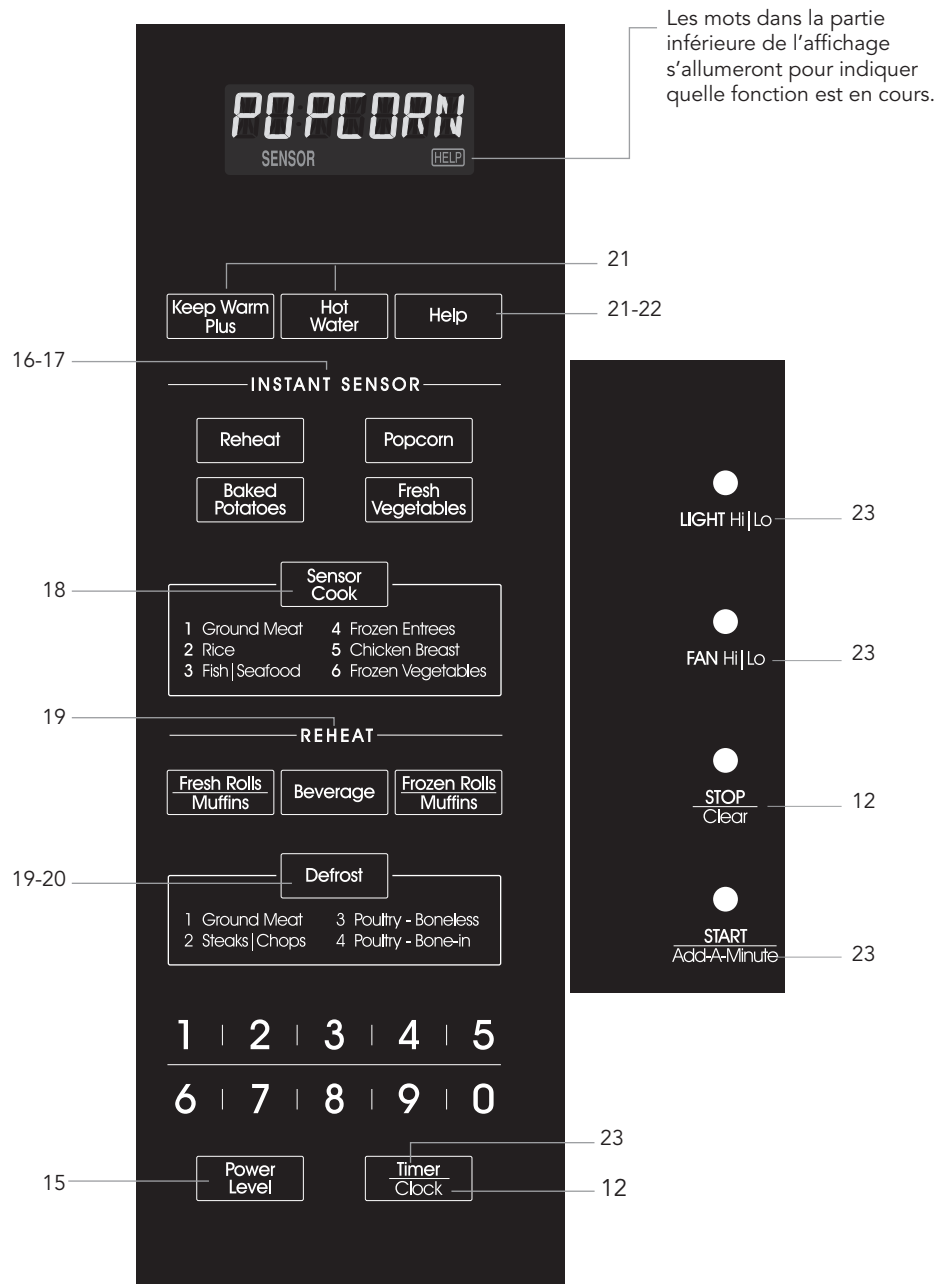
Les mots dans la partie inférieure de l'affichage s'allumeront pour indiquer quelle fonction est en cours.

POPCORN
SENSOR HELP

21

Keep Warm Plus
Hot Water
Help
21-22

16-17
INSTANT SENSOR

Reheat
Popcorn
Baked Potatoes
Fresh Vegetables

18
Sensor Cook

1 Ground Meat
2 Rice
3 Fish|Seafood
4 Frozen Entrees
5 Chicken Breast
6 Frozen Vegetables

19
REHEAT

Fresh Rolls Muffins
Beverage
Frozen Rolls Muffins

19-20
Defrost

1 Ground Meat
2 Steaks|Chops
3 Poultry - Boneless
4 Poultry - Bone-in

1 2 3 4 5
6 7 8 9 0

15
Power Level

23
Timer
Clock
12

LIGHT Hi|Lo
23

FAN Hi|Lo
23

STOP
Clear
12

START
Add-A-Minute
23